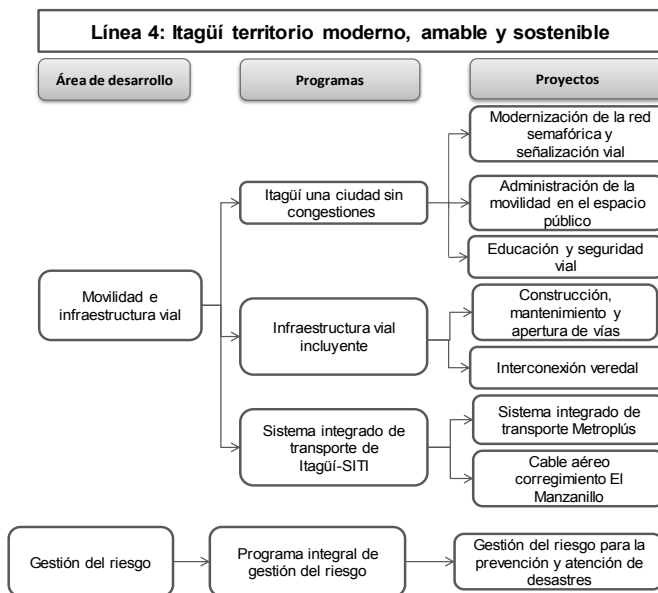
Línea 4: Itagüí territorio moderno, amable y sostenible

Área de desarrollo

Programas

Proyectos

Movilidad e infraestructura vial

Itagüí una ciudad sin congestiones

Modernización de la red semafórica y señalización vial

Administración de la movilidad en el espacio público

Educación y seguridad vial

Infraestructura vial incluyente

Construcción, mantenimiento y apertura de vías

Interconexión veredal

Sistema integrado de transporte de Itagüí-SITI

Sistema integrado de transporte Metroplús

Cable aéreo corregimiento El Manzanillo

Gestión del riesgo

Programa integral de gestión del riesgo

Gestión del riesgo para la prevención y atención de desastres